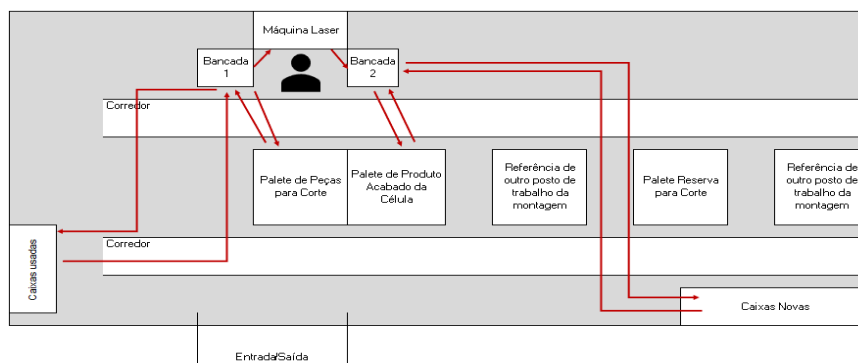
Máquina Laser

Bancada 1

Bancada 2

Corredor

Palete de Peças para Corte

Palete de Produto Acabado da Célula

Referência de outro posto de trabalho da montagem

Palete Reserva para Corte

Referência de outro posto de trabalho da montagem

Caixas usadas

Corredor

Caixas Novas

Entrada/Saída